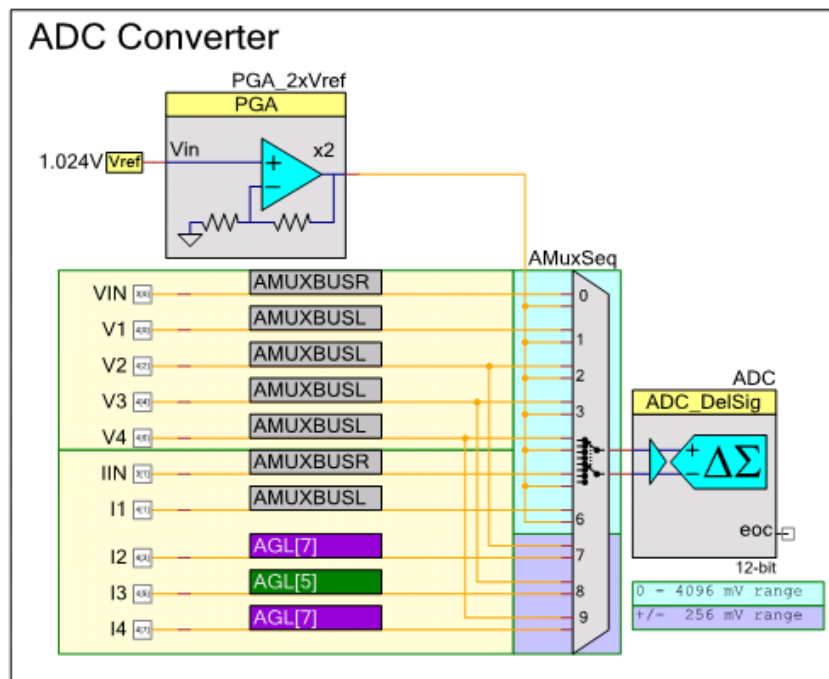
ADC Converter

PGA_2xVref
PGA
1.024V Vref
Vin
x2
+
−

AMuxSeq
VIN AMUXBUSR 0
V1 AMUXBUSL 1
V2 AMUXBUSL 2
V3 AMUXBUSL 3
V4 AMUXBUSL
IIN AMUXBUSR
I1 AMUXBUSL 6
I2 AGL[7] 7
I3 AGL[5] 8
I4 AGL[7] 9

ADC
ADC_DelSig
+
−
ΔΣ
eoc
12-bit
0 = 4096 mV range
+/- 256 mV range